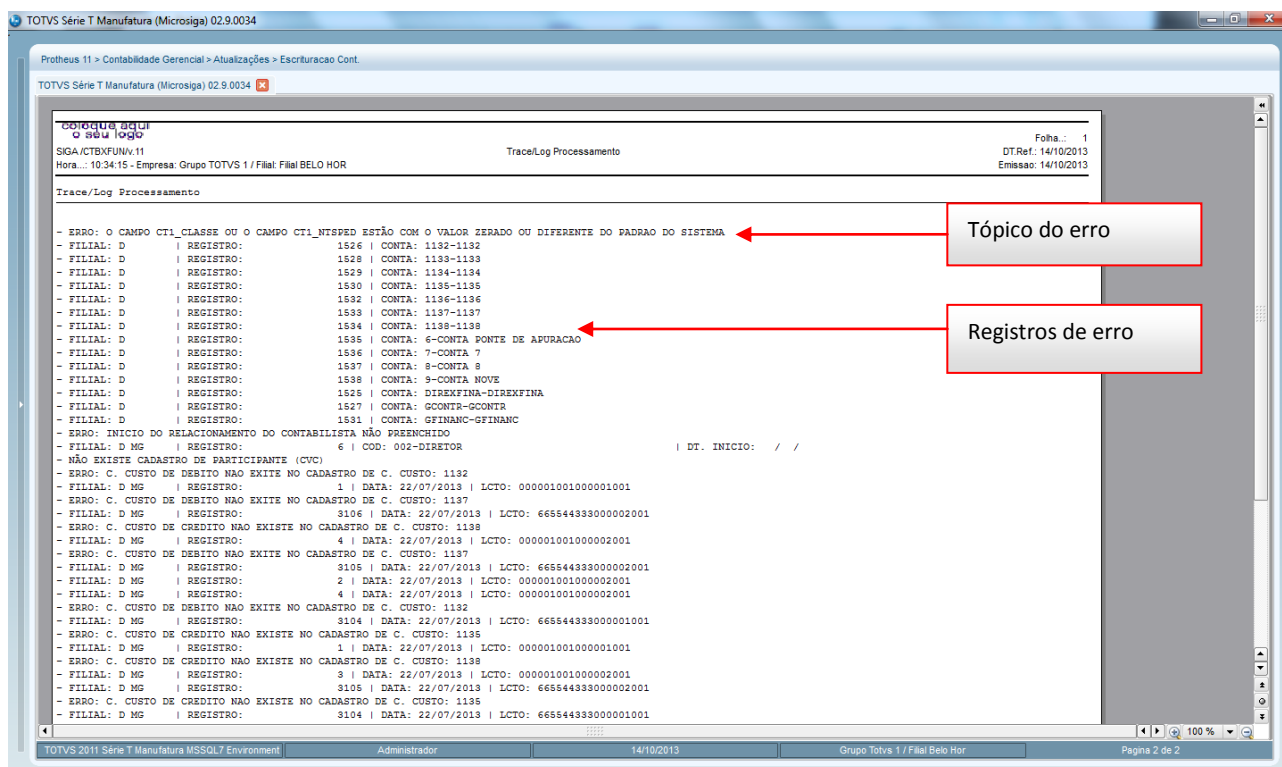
TOTVS Série T Manufatura (Microsiga) 02.9.0034

Protheus 11 > Contabilidade Gerencial > Atualizações > Escrituracao Cont.

TOTVS Série T Manufatura (Microsiga) 02.9.0034

coloque aqui o seu logo

Folha..: 1

SIGA /CTBXFUN/v.11

Trace/Log Processamento

DT.Ref.: 14/10/2013

Hora...: 10:34:15 - Empresa: Grupo TOTVS 1 / Filial: Filial BELO HOR

Emissao: 14/10/2013

Trace/Log Processamento

- ERRO: O CAMPO CT1_CLASSE OU O CAMPO CT1_NTSPED ESTÃO COM O VALOR ZERADO OU DIFERENTE DO PADRAO DO SISTEMA
- FILIAL: D | REGISTRO: 1526 | CONTA: 1132-1132
- FILIAL: D | REGISTRO: 1528 | CONTA: 1133-1133
- FILIAL: D | REGISTRO: 1529 | CONTA: 1134-1134
- FILIAL: D | REGISTRO: 1530 | CONTA: 1135-1135
- FILIAL: D | REGISTRO: 1532 | CONTA: 1136-1136
- FILIAL: D | REGISTRO: 1533 | CONTA: 1137-1137
- FILIAL: D | REGISTRO: 1534 | CONTA: 1138-1138
- FILIAL: D | REGISTRO: 1535 | CONTA: 6-CONTA PONTE DE APURACAO
- FILIAL: D | REGISTRO: 1536 | CONTA: 7-CONTA 7
- FILIAL: D | REGISTRO: 1537 | CONTA: 8-CONTA 8
- FILIAL: D | REGISTRO: 1538 | CONTA: 9-CONTA NOVE
- FILIAL: D | REGISTRO: 1525 | CONTA: DIREXFINA-DIREXFINA
- FILIAL: D | REGISTRO: 1527 | CONTA: GCONTR-GCONTR
- FILIAL: D | REGISTRO: 1531 | CONTA: GFINANC-GFINANC
- ERRO: INICIO DO RELACIONAMENTO DO CONTABILISTA NÃO PREENCHIDO
- FILIAL: D MG | REGISTRO: 6 | COD: 002-DIRETOR | DT. INICIO: / /
- NÃO EXISTE CADASTRO DE PARTICIPANTE (CVC)
- ERRO: C. CUSTO DE DEBITO NAO EXITE NO CADASTRO DE C. CUSTO: 1132
- FILIAL: D MG | REGISTRO: 1 | DATA: 22/07/2013 | LCTO: 000001001000001001
- ERRO: C. CUSTO DE DEBITO NAO EXITE NO CADASTRO DE C. CUSTO: 1137
- FILIAL: D MG | REGISTRO: 3106 | DATA: 22/07/2013 | LCTO: 665544333000002001
- ERRO: C. CUSTO DE CREDITO NAO EXISTE NO CADASTRO DE C. CUSTO: 1138
- FILIAL: D MG | REGISTRO: 4 | DATA: 22/07/2013 | LCTO: 000001001000002001
- ERRO: C. CUSTO DE DEBITO NAO EXITE NO CADASTRO DE C. CUSTO: 1137
- FILIAL: D MG | REGISTRO: 3105 | DATA: 22/07/2013 | LCTO: 665544333000002001
- FILIAL: D MG | REGISTRO: 2 | DATA: 22/07/2013 | LCTO: 000001001000002001
- FILIAL: D MG | REGISTRO: 4 | DATA: 22/07/2013 | LCTO: 000001001000002001
- ERRO: C. CUSTO DE DEBITO NAO EXITE NO CADASTRO DE C. CUSTO: 1132
- FILIAL: D MG | REGISTRO: 3104 | DATA: 22/07/2013 | LCTO: 665544333000001001
- ERRO: C. CUSTO DE CREDITO NAO EXISTE NO CADASTRO DE C. CUSTO: 1135
- FILIAL: D MG | REGISTRO: 1 | DATA: 22/07/2013 | LCTO: 000001001000001001
- ERRO: C. CUSTO DE CREDITO NAO EXISTE NO CADASTRO DE C. CUSTO: 1138
- FILIAL: D MG | REGISTRO: 3 | DATA: 22/07/2013 | LCTO: 000001001000002001
- FILIAL: D MG | REGISTRO: 3105 | DATA: 22/07/2013 | LCTO: 665544333000002001
- ERRO: C. CUSTO DE CREDITO NAO EXISTE NO CADASTRO DE C. CUSTO: 1135
- FILIAL: D MG | REGISTRO: 3104 | DATA: 22/07/2013 | LCTO: 665544333000001001

Tópico do erro

Registros de erro

100 %

TOTVS 2011 Série T Manufatura MSSQL7 Environment | Administrador | 14/10/2013 | Grupo Totvs 1 / Filial Belo Hor | Pagina 2 de 2